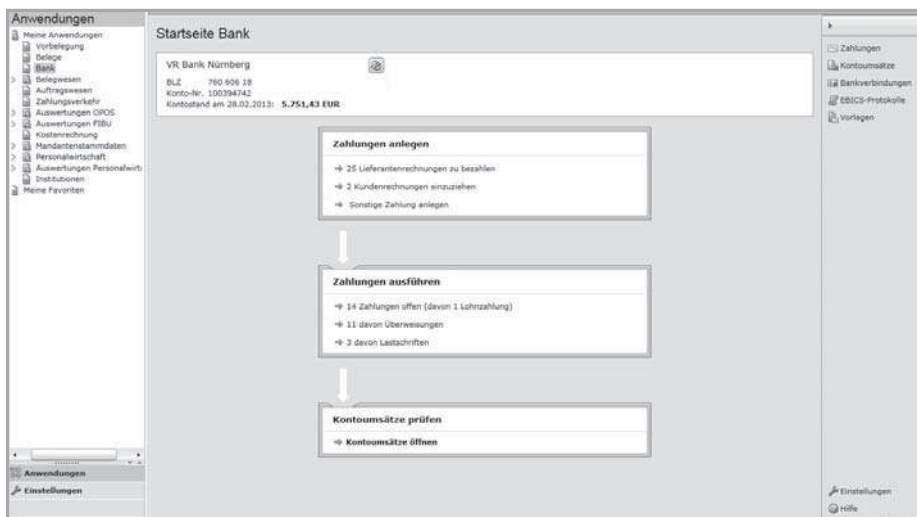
Anwendungen

Meine Anwendungen
Vorbelegung
Belege
Bank
Belegwesen
Auftragswesen
Zahlungsverkehr
Auswertungen OPOS
Auswertungen FIBU
Kostenrechnung
Mandantenstammdaten
Personalwirtschaft
Auswertungen Personalwirtschaft
Institutionen
Meine Favoriten

Anwendungen
Einstellungen

Startseite Bank

VR Bank Nürnberg
BLZ 760 606 18
Konto-Nr. 100394742
Kontostand am 28.02.2013: 5.751,43 EUR

Zahlungen anlegen
→ 25 Lieferantenrechnungen zu bezahlen
→ 2 Kundenrechnungen einzuziehen
→ Sonstige Zahlung anlegen

Zahlungen ausführen
→ 14 Zahlungen offen (davon 1 Lohnzahlung)
→ 11 davon Überweisungen
→ 3 davon Lastschriften

Kontoumsätze prüfen
→ Kontoumsätze öffnen

Zahlungen
Kontoumsätze
Bankverbindungen
EBICS-Protokolle
Vorlagen

Einstellungen
Hilfe